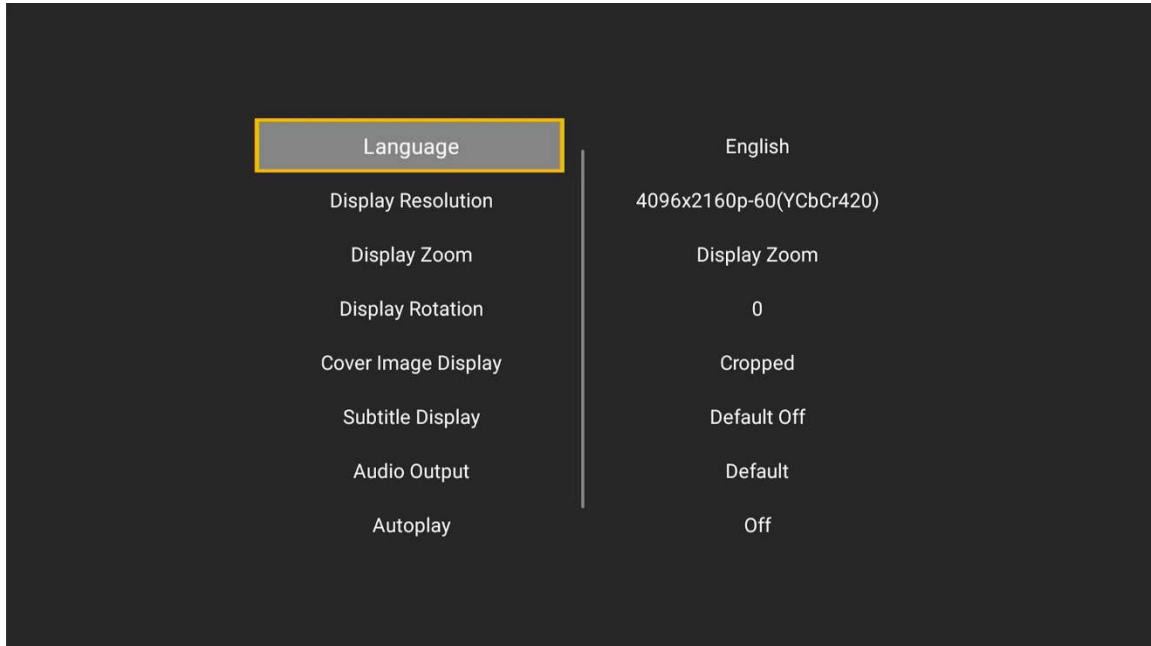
| | |
|---|---|
| Language | English |
| Display Resolution | 4096x2160p-60(YCbCr420) |
| Display Zoom | Display Zoom |
| Display Rotation | 0 |
| Cover Image Display | Cropped |
| Subtitle Display | Default Off |
| Audio Output | Default |
| Autoplay | Off |